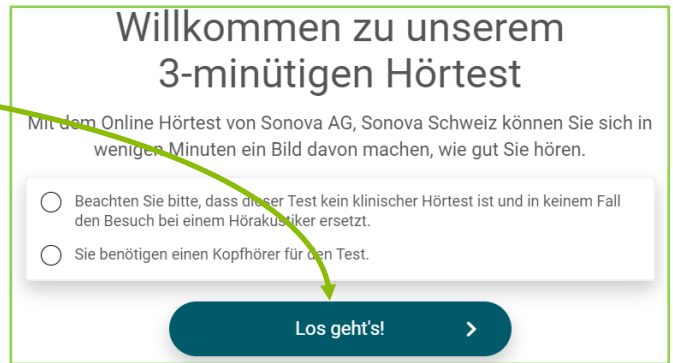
Willkommen zu unserem 3-minütigen Hörtest

Mit dem Online Hörtest von Sonova AG, Sonova Schweiz können Sie sich in wenigen Minuten ein Bild davon machen, wie gut Sie hören.

Beachten Sie bitte, dass dieser Test kein klinischer Hörtest ist und in keinem Fall den Besuch bei einem Hörakustiker ersetzt.

Sie benötigen einen Kopfhörer für den Test.

Los geht's! ›